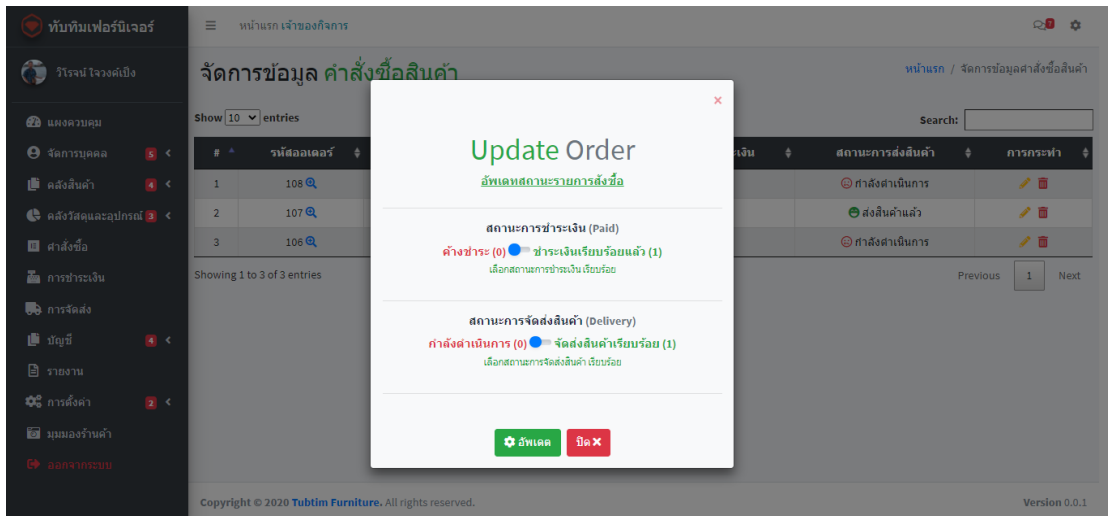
ทับทิมเฟอร์นิเจอร์

วิโรจน์ ใจวงค์เป็ง

แผงควบคุม
จัดการบุคคล 5
คลังสินค้า 4
คลังวัสดุและอุปกรณ์ 3
คำสั่งซื้อ
การชำระเงิน
การจัดส่ง
บัญชี 4
รายงาน
การตั้งค่า 2
มุมมองร้านค้า
ออกจากระบบ

หน้าแรก เจ้าของกิจการ

จัดการข้อมูล คำสั่งซื้อสินค้า

หน้าแรก / จัดการข้อมูลคำสั่งซื้อสินค้า

Show 10 entries

Search:

| # | รหัสออเดอร์ | | เงิน | สถานะการส่งสินค้า | การกระทำ |
|---|---|---|---|---|---|
| 1 | 108 | | | กำลังดำเนินการ | |
| 2 | 107 | | | ส่งสินค้าแล้ว | |
| 3 | 106 | | | กำลังดำเนินการ | |

Showing 1 to 3 of 3 entries

Previous 1 Next

×

Update Order

อัพเดทสถานะรายการสั่งซื้อ

สถานะการชำระเงิน (Paid)

ค้างชำระ (0) ชำระเงินเรียบร้อยแล้ว (1)

เลือกสถานะการชำระเงิน เรียบร้อย

สถานะการจัดส่งสินค้า (Delivery)

กำลังดำเนินการ (0) จัดส่งสินค้าเรียบร้อย (1)

เลือกสถานะการจัดส่งสินค้า เรียบร้อย

อัพเดต ปิด

Copyright © 2020 Tubtim Furniture. All rights reserved.

Version 0.0.1